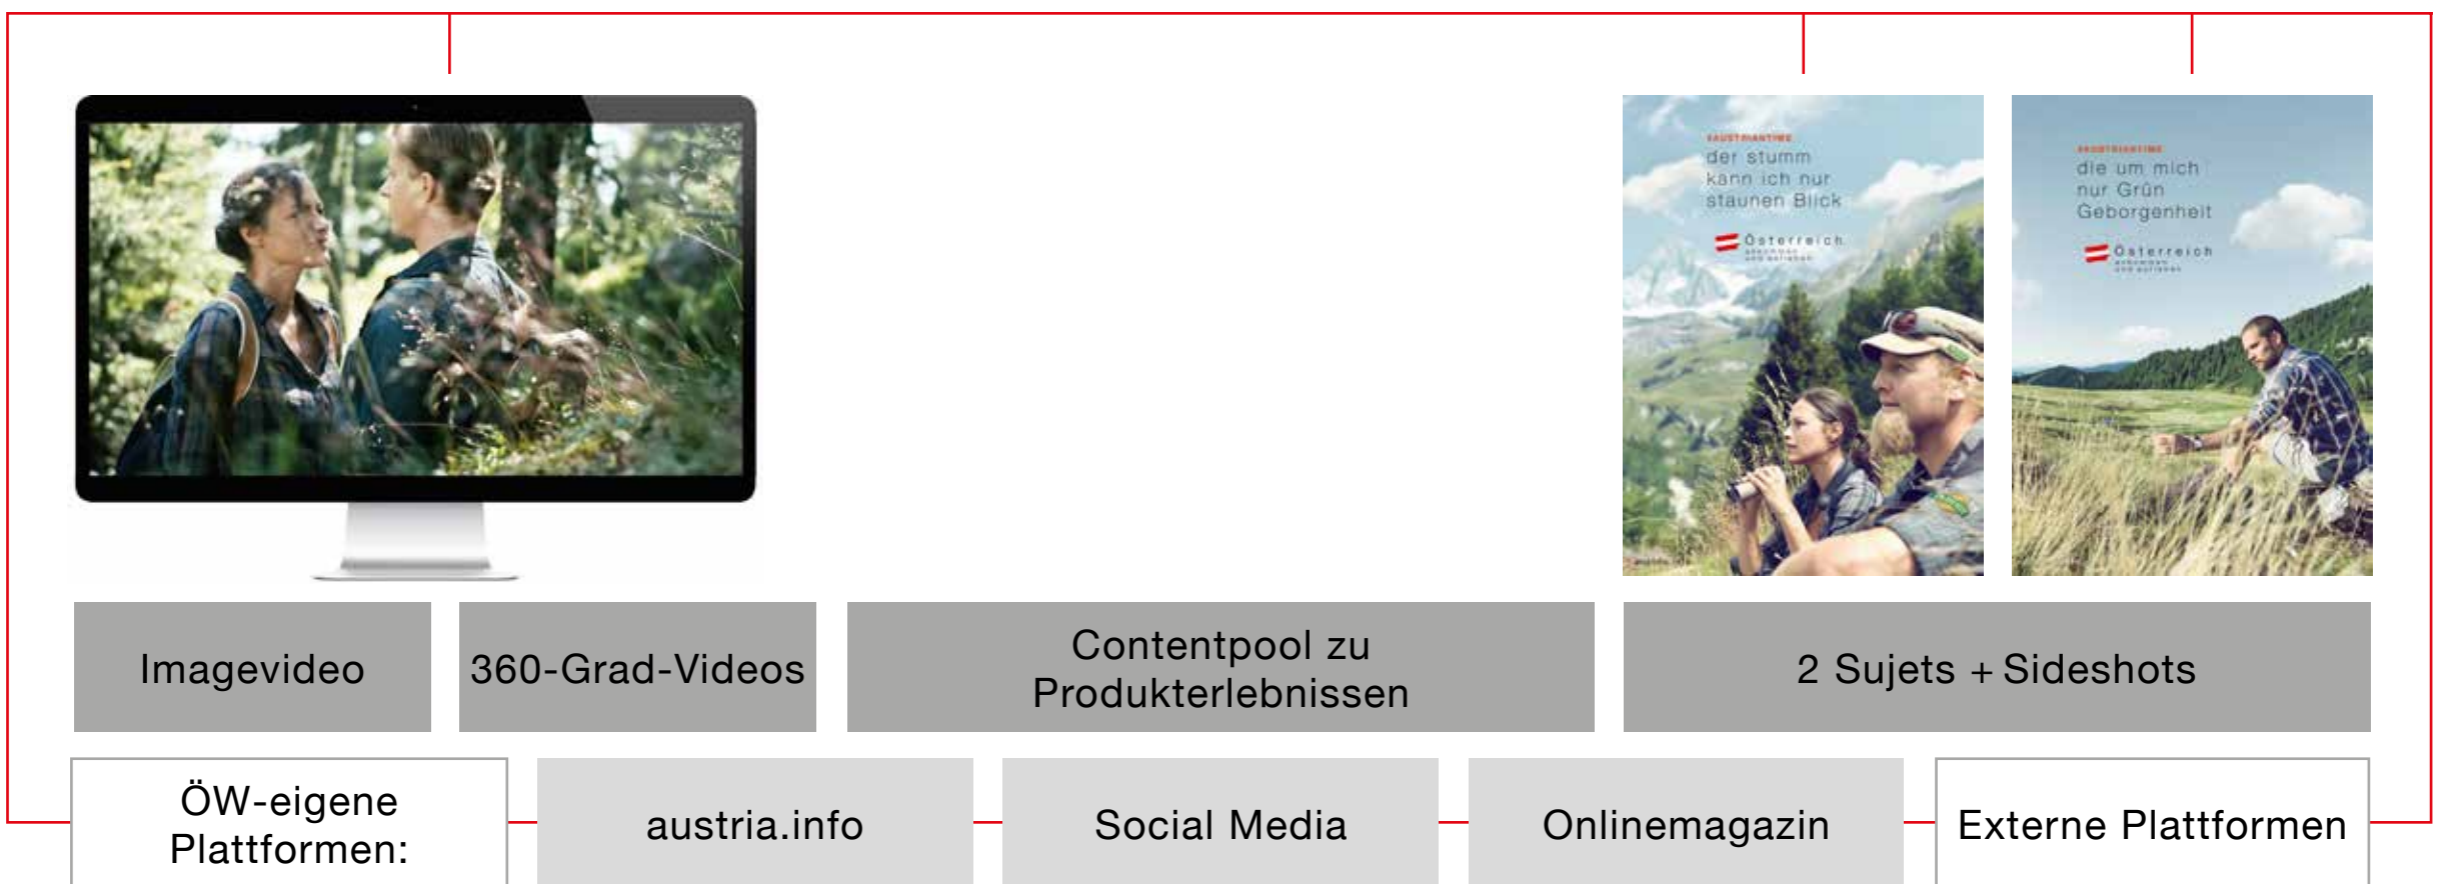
der stumm kann ich nur staunen Blick

Österreich

die um mich nur Grün Geborgenheit

Österreich

Imagevideo

360-Grad-Videos

Contentpool zu Produkterlebnissen

2 Sujets + Sideshots

ÖW-eigene Plattformen:

austria.info

Social Media

Onlinemagazin

Externe Plattformen